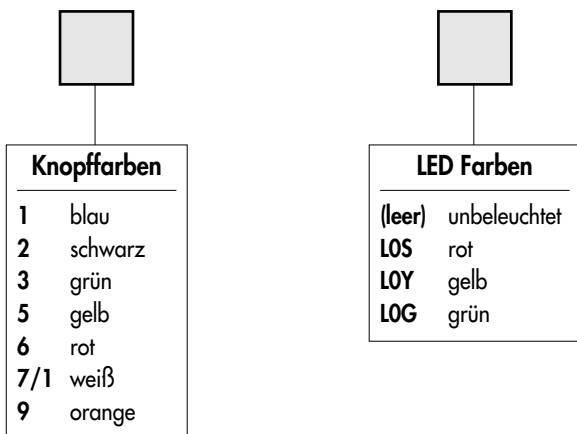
Knopffarben

| | |
|---|---|
| **1** | blau |
| **2** | schwarz |
| **3** | grün |
| **5** | gelb |
| **6** | rot |
| **7/1** | weiß |
| **9** | orange |

LED Farben

| | |
|---|---|
| **(leer)** | unbeleuchtet |
| **L0S** | rot |
| **L0Y** | gelb |
| **L0G** | grün |